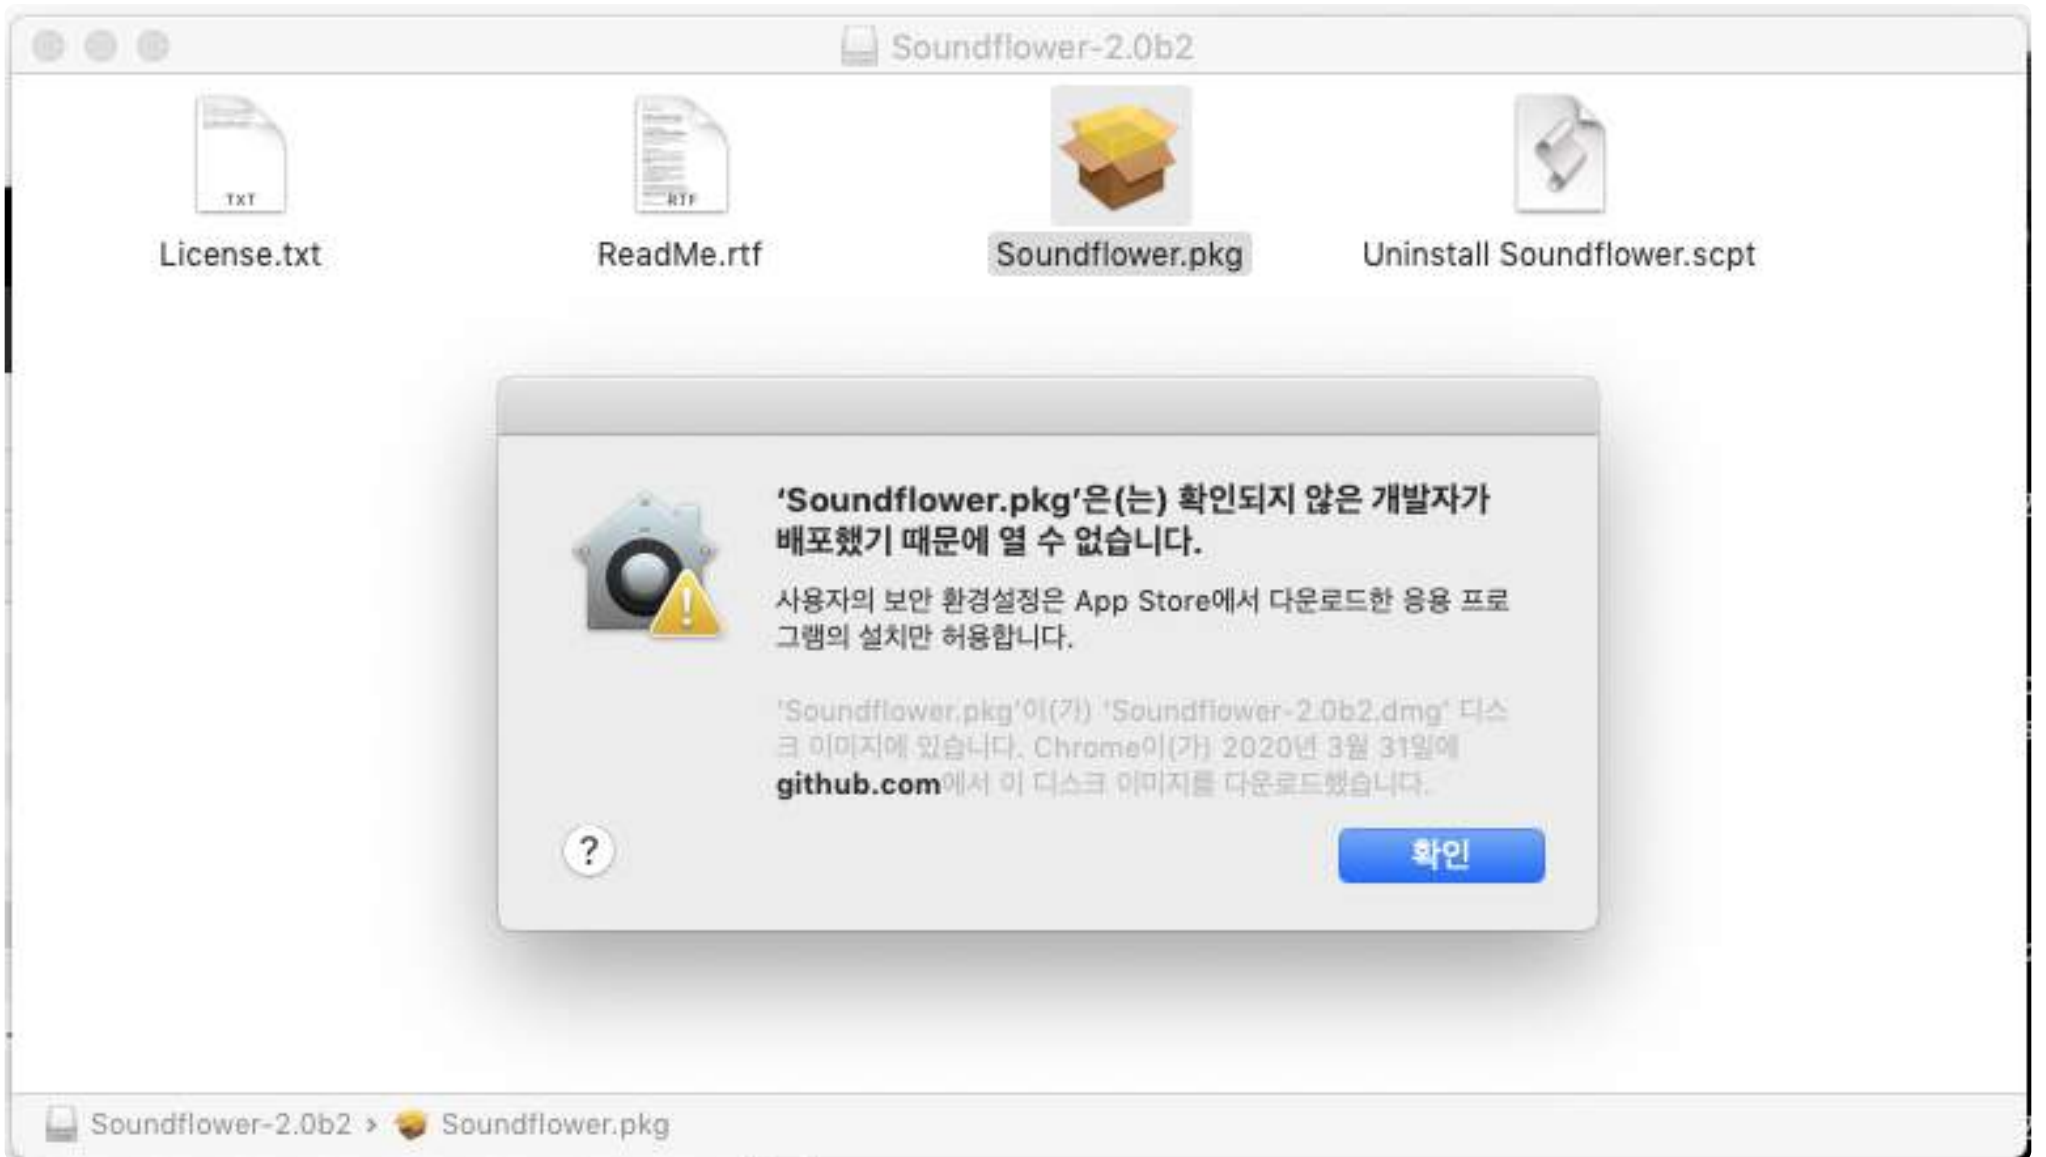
Soundflower-2.0b2

TXT
License.txt

RTF
ReadMe.rtf

Soundflower.pkg

Uninstall Soundflower.scpt

'Soundflower.pkg'은(는) 확인되지 않은 개발자가 배포했기 때문에 열 수 없습니다.

사용자의 보안 환경설정은 App Store에서 다운로드한 응용 프로그램의 설치만 허용합니다.

'Soundflower.pkg'이(가) 'Soundflower-2.0b2.dmg' 디스크 이미지에 있습니다. Chrome이(가) 2020년 3월 31일에 github.com에서 이 디스크 이미지를 다운로드했습니다.

?

확인

Soundflower-2.0b2 › Soundflower.pkg